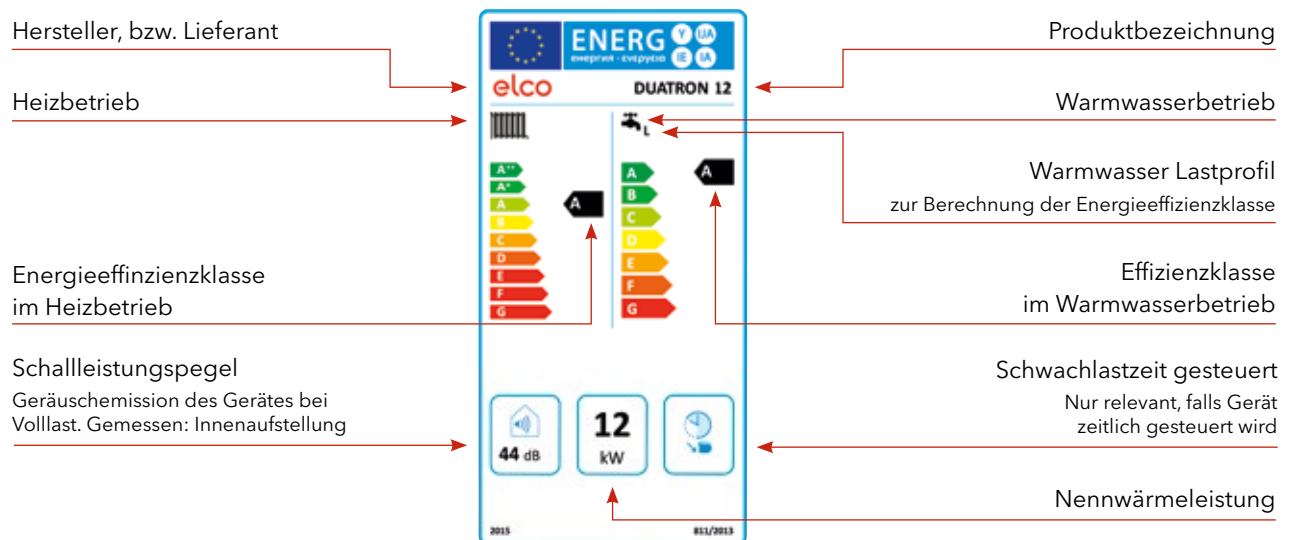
Hersteller, bzw. Lieferant

Produktbezeichnung

Heizbetrieb

Warmwasserbetrieb

Warmwasser Lastprofil

zur Berechnung der Energieeffizienzklasse

Energieeffinzienzklasse im Heizbetrieb

Effizienzklasse im Warmwasserbetrieb

Schallleistungspegel

Geräuschemission des Gerätes bei Volllast. Gemessen: Innenaufstellung

Schwachlastzeit gesteuert

Nur relevant, falls Gerät zeitlich gesteuert wird

Nennwärmeleistung

ENERG Y IJA IE IA
енергия · ενεργεια

elco DUATRON 12

L

A++
A+
A
B
C
D
E
F
G

A

A
B
C
D
E
F
G

A

44 dB

12 kW

2015

811/2013